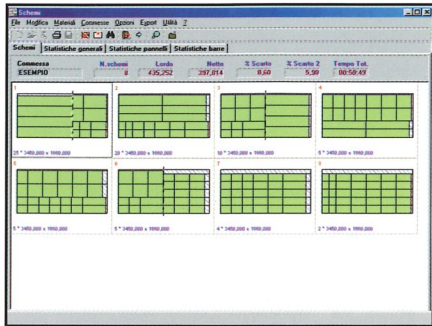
Schemi

File Modifica Materiali Commesse Opzioni Export Utilità ?

Schemi | Statistiche generali | Statistiche pannelli | Statistiche barre

| Commessa | N.schemi | Lordo | Netto | % Scarto | % Scarto 2 | Tempo Tot. |
|---|---|---|---|---|---|---|
| ESEMPIO | 8 | 435,252 | 397,814 | 8,60 | 5,90 | 00:58:49 |

1
25 * 3450,000 x 1990,000

2
12 * 3450,000 x 1990,000

3
10 * 3450,000 x 1990,000

4
5 * 3450,000 x 1990,000

5
5 * 3450,000 x 1990,000

6
5 * 3450,000 x 1990,000

7
4 * 3450,000 x 1990,000

8
2 * 3450,000 x 1990,000